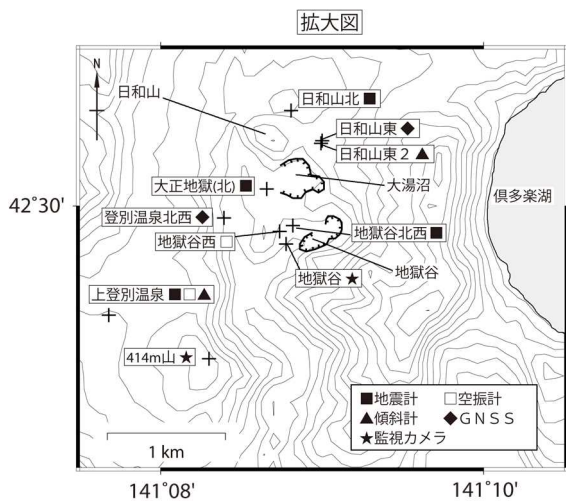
拡大図

N

日和山

日和山北■

日和山東◆

日和山東２▲

大正地獄(北)■

大湯沼

倶多楽湖

42°30'

登別温泉北西◆

地獄谷北西■

地獄谷西□

地獄谷

地獄谷★

上登別温泉■□▲

414m山★

■地震計　□空振計
▲傾斜計　◆ＧＮＳＳ
★監視カメラ

1 km

141°08'

141°10'